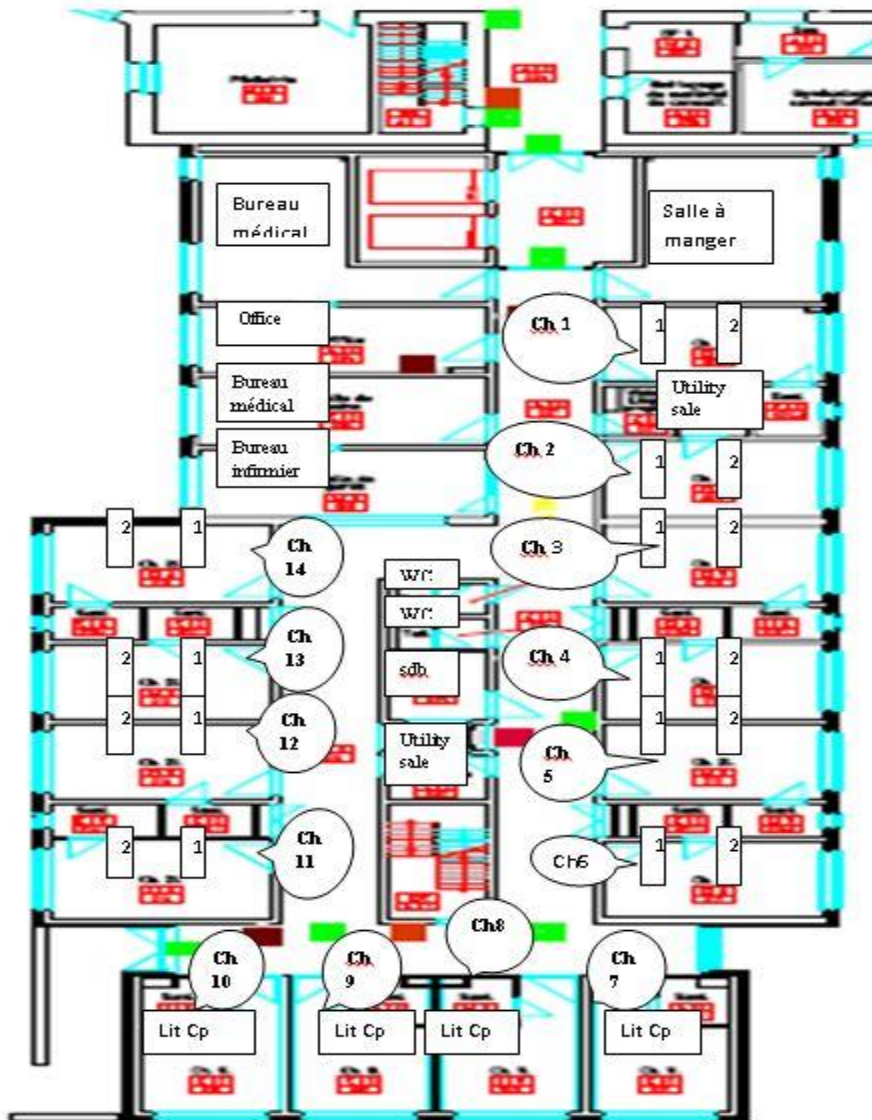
Bureau médical

Salle à manger

Office

Ch 1

1

2

Bureau médical

Utility sale

Bureau infirmier

Ch 2

1

2

2

1

Ch 14

Ch 3

1

2

WC

WC

Ch 13

2

1

sdb

Ch 4

1

2

2

1

Ch 12

1

2

Utility sale

Ch 5

Ch 11

2

1

Ch6

1

2

Ch8

Ch 10

Ch 9

Ch 7

Lit Cp

Lit Cp

Lit Cp

Lit Cp